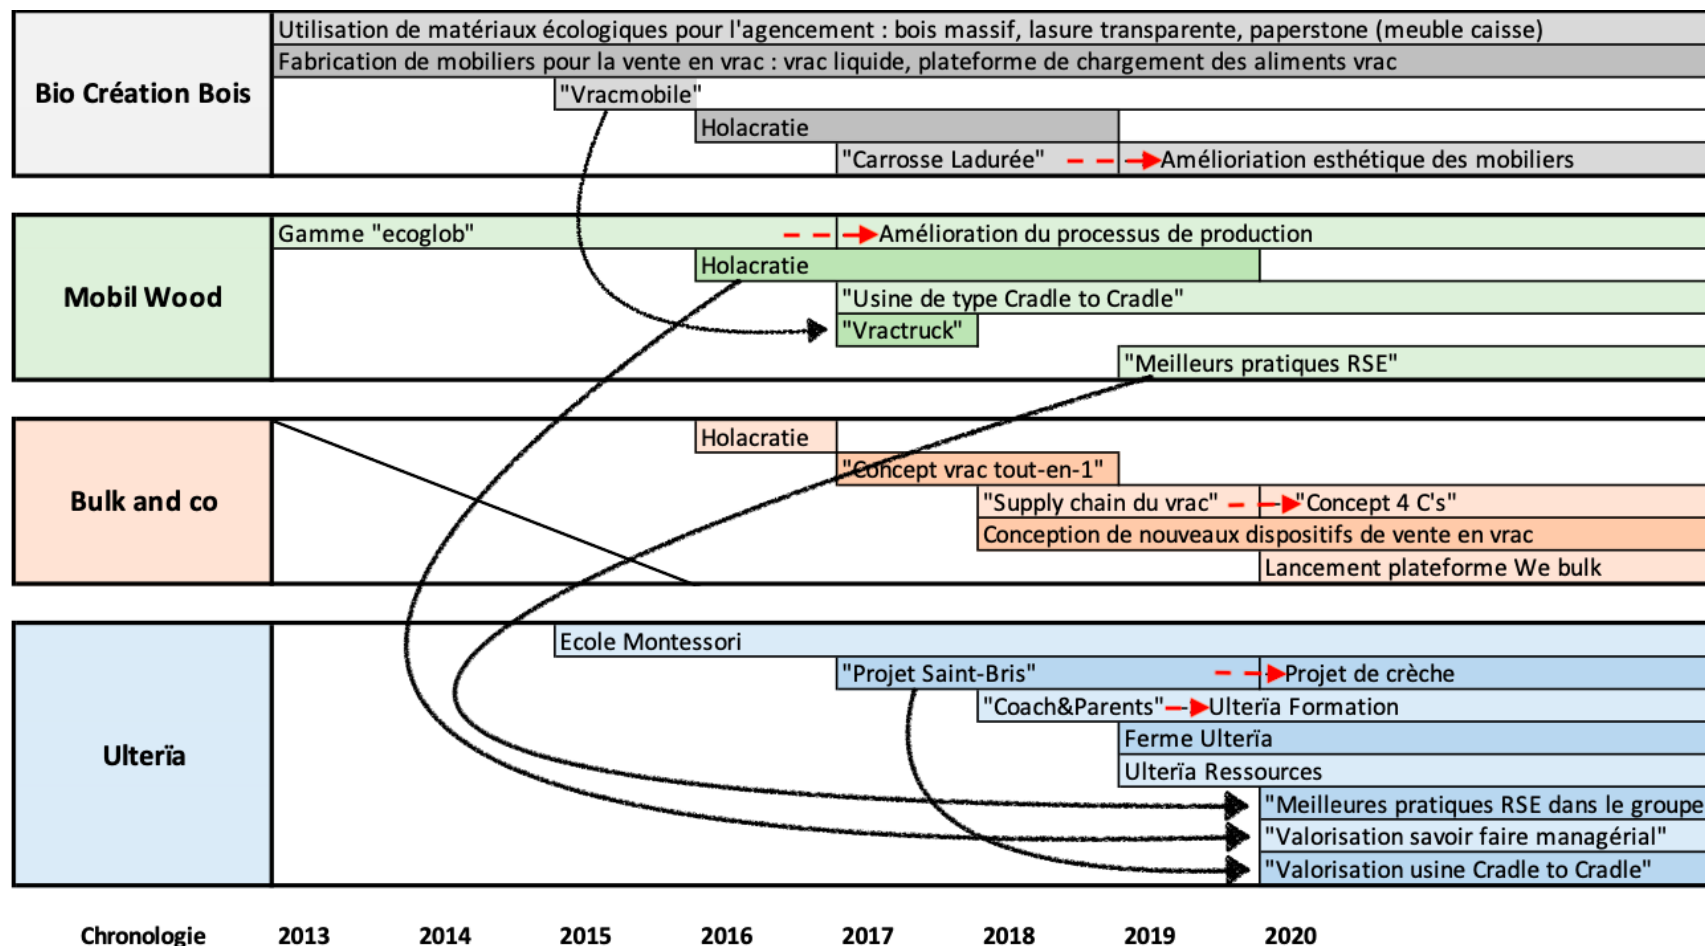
Bio Création Bois

Utilisation de matériaux écologiques pour l'agencement : bois massif, lasure transparente, paperstone (meuble caisse)

Fabrication de mobiliers pour la vente en vrac : vrac liquide, plateforme de chargement des aliments vrac

"Vracmobile"

Holacratie

"Carrosse Ladurée" Amélioriation esthétique des mobiliers

Mobil Wood

Gamme "ecoglob" Amélioration du processus de production

Holacratie

"Usine de type Cradle to Cradle"

"Vractruck"

"Meilleurs pratiques RSE"

Bulk and co

Holacratie

"Concept vrac tout-en-1"

"Supply chain du vrac" "Concept 4 C's"

Conception de nouveaux dispositifs de vente en vrac

Lancement plateforme We bulk

Ulterïa

Ecole Montessori

"Projet Saint-Bris" Projet de crèche

"Coach&Parents" Ulterïa Formation

Ferme Ulterïa

Ulterïa Ressources

"Meilleures pratiques RSE dans le groupe

"Valorisation savoir faire managérial"

"Valorisation usine Cradle to Cradle"

Chronologie 2013 2014 2015 2016 2017 2018 2019 2020